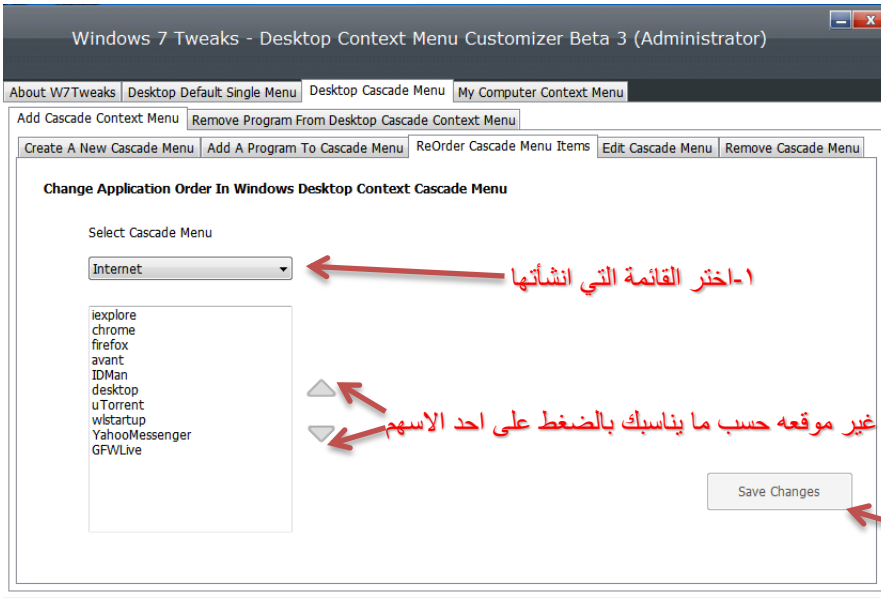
Windows 7 Tweaks - Desktop Context Menu Customizer Beta 3 (Administrator)

About W7Tweaks | Desktop Default Single Menu | Desktop Cascade Menu | My Computer Context Menu

Add Cascade Context Menu | Remove Program From Desktop Cascade Context Menu

Create A New Cascade Menu | Add A Program To Cascade Menu | ReOrder Cascade Menu Items | Edit Cascade Menu | Remove Cascade Menu

Change Application Order In Windows Desktop Context Cascade Menu

Select Cascade Menu

Internet

١-اختر القائمة التي انشأتها

iexplore
chrome
firefox
avant
IDMan
desktop
uTorrent
wlstartup
YahooMessenger
GFWLive

غير موقعه حسب ما يناسبك بالضغط على احد الاسهم

Save Changes